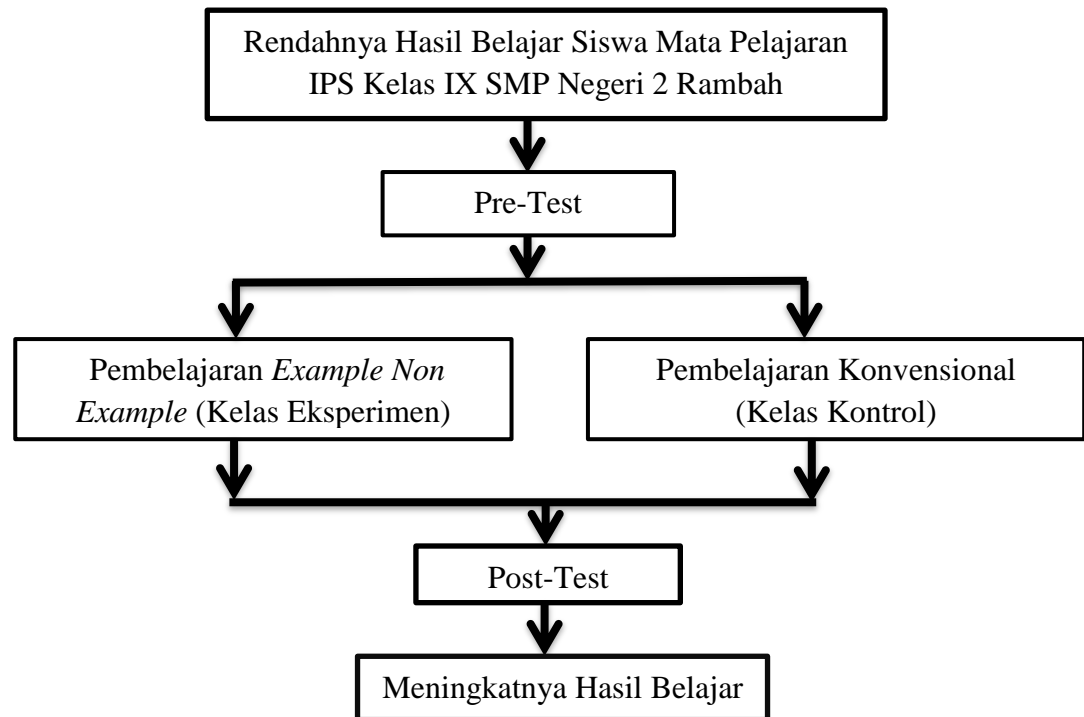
Rendahnya Hasil Belajar Siswa Mata Pelajaran IPS Kelas IX SMP Negeri 2 Rambah

Pre-Test

Pembelajaran *Example Non Example* (Kelas Eksperimen)

Pembelajaran Konvensional (Kelas Kontrol)

Post-Test

Meningkatnya Hasil Belajar